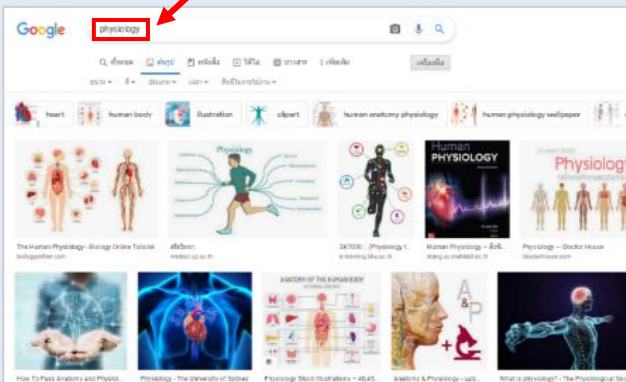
Google

physiology

Q ทั้งหมด | รูปภาพ | หนังสือ | วิดีโอ | ข่าวสาร | เพิ่มเติม | เครื่องมือ

ขนาด ▾ สี ▾ สิทธิ์การใช้งาน ▾ ประเภท ▾ เวลา ▾

heart | human body | illustration | clipart | human anatomy physiology | human physiology wallpaper

Physiology

Human PHYSIOLOGY

Physiology

The Human Physiology - Biology Online Tutorial
biology-online.com

สรีรวิทยา
medsci.up.ac.th

SK7000 : [Physiology f...
e-learning.bu.ac.th

Human Physiology — สือสิ...
elearning.sc.mahidol.ac.th

Physiology — Doctor House
doctorhouse.com

ANATOMY OF THE HUMAN BODY

A & P

How To Pass Anatomy and Physiol...

Physiology - The University of Sydney

Physiology Stock Illustrations – 46,45...

Anatomy & Physiology - syll...

What is physiology? - The Physiological So...